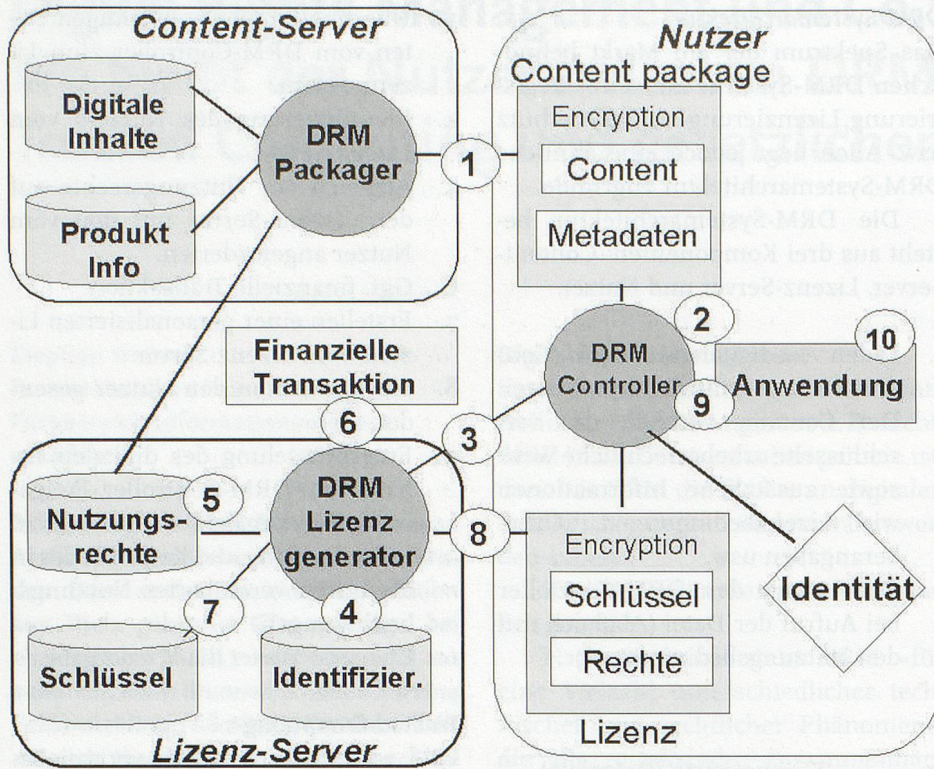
Content-Server

Digitale Inhalte

Produkt Info

DRM Packager

1

Nutzer

Content package

Encryption

Content

Metadaten

2

DRM Controller

10

Anwendung

9

Finanzielle Transaktion

6

3

5

Nutzungsrechte

DRM Lizenz generator

8

Encryption

Schlüssel

Rechte

Lizenz

Identität

7

4

Schlüssel

Identifizier.

Lizenz-Server